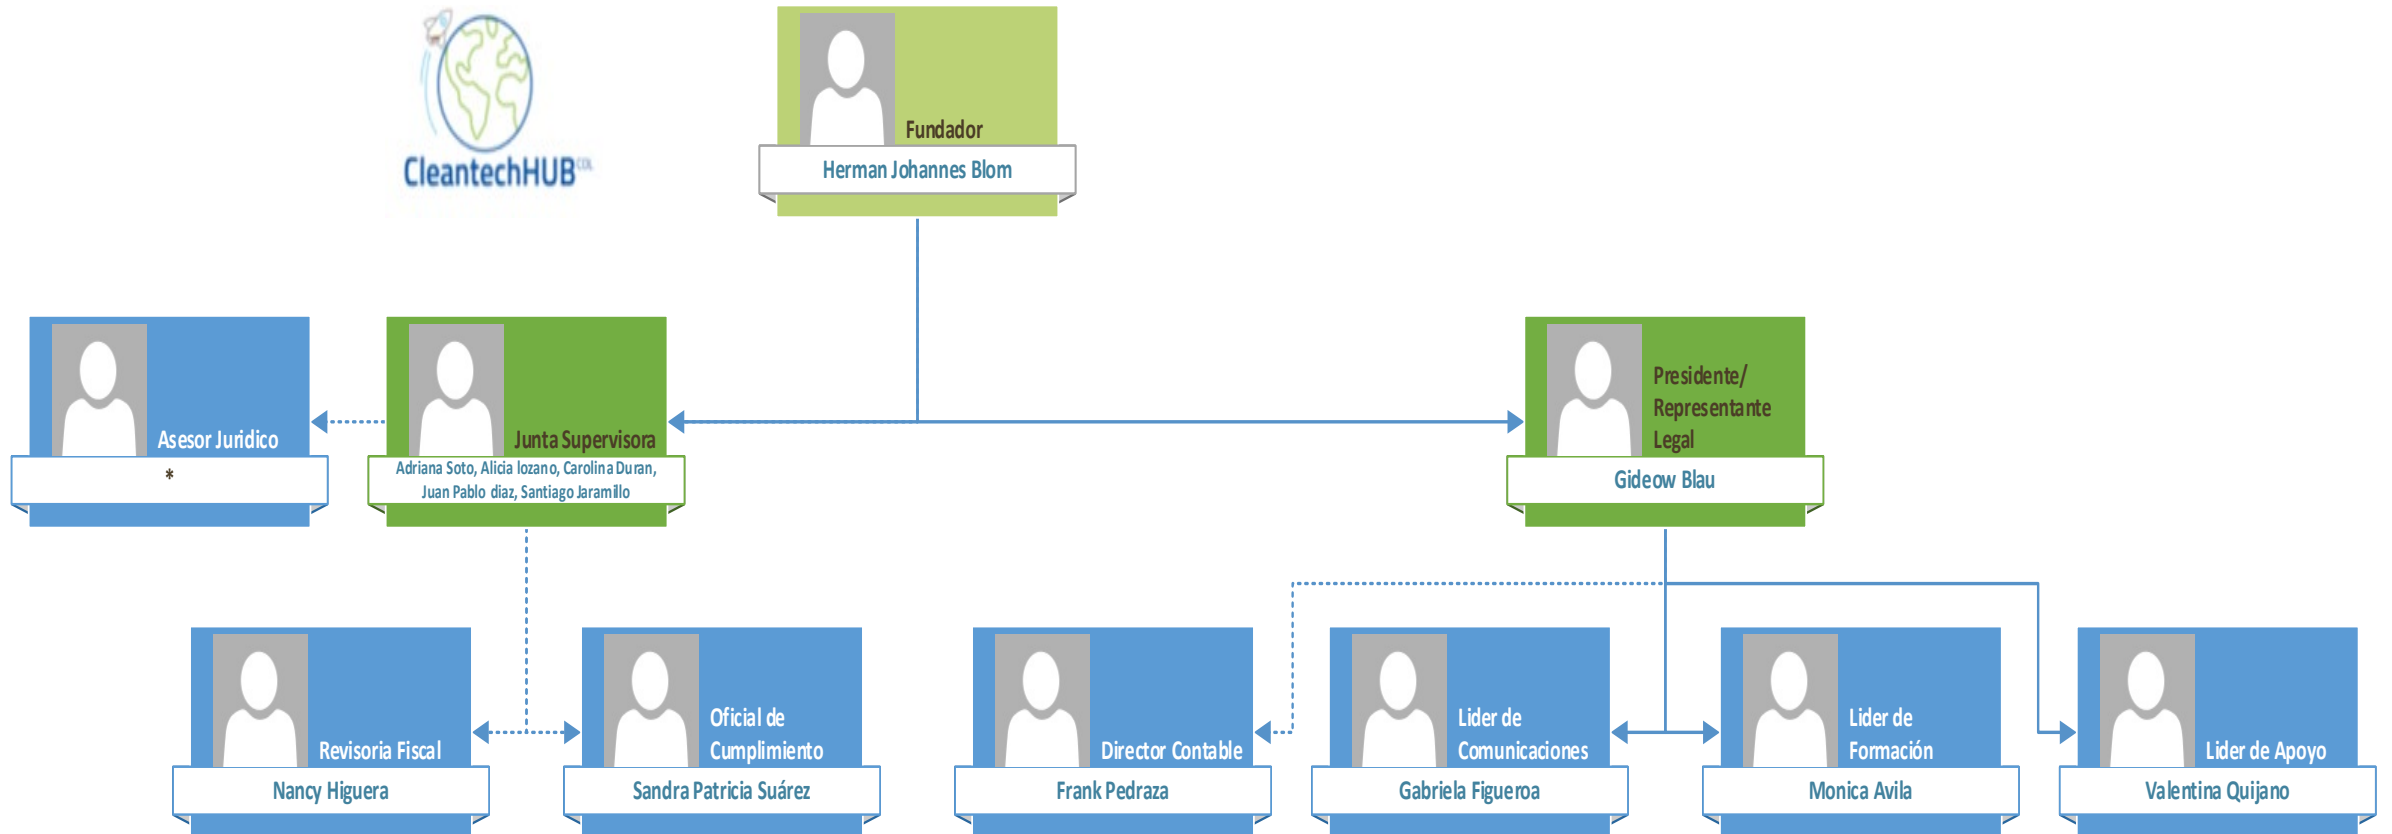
CleantechHUB$^{COL}$

Fundador
Herman Johannes Blom

Asesor Juridico
*

Junta Supervisora
Adriana Soto, Alicia lozano, Carolina Duran, Juan Pablo diaz, Santiago Jaramillo

Presidente/ Representante Legal
Gideow Blau

Revisoria Fiscal
Nancy Higuera

Oficial de Cumplimiento
Sandra Patricia Suárez

Director Contable
Frank Pedraza

Lider de Comunicaciones
Gabriela Figueroa

Lider de Formación
Monica Avila

Lider de Apoyo
Valentina Quijano